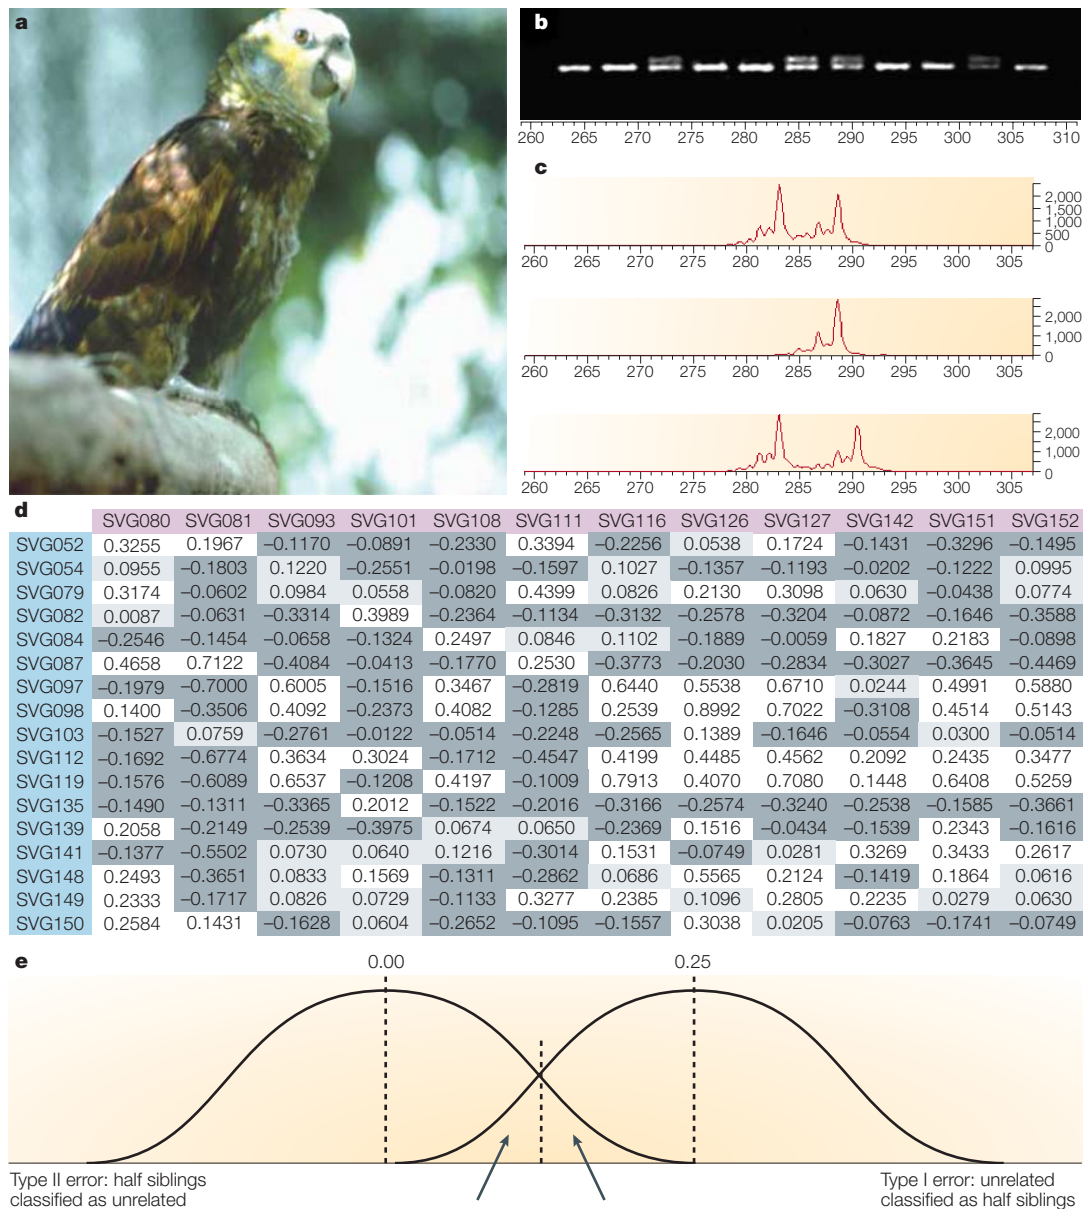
a

b

260 265 270 275 280 285 290 295 300 305 310

c

2,000 1,500 1,000 500 0

260 265 270 275 280 285 290 295 300 305

2,000 1,000 0

260 265 270 275 280 285 290 295 300 305

2,000 1,000 0

260 265 270 275 280 285 290 295 300 305

d

| | SVG080 | SVG081 | SVG093 | SVG101 | SVG108 | SVG111 | SVG116 | SVG126 | SVG127 | SVG142 | SVG151 | SVG152 |
|---|---|---|---|---|---|---|---|---|---|---|---|---|
| SVG052 | 0.3255 | 0.1967 | –0.1170 | –0.0891 | –0.2330 | 0.3394 | –0.2256 | 0.0538 | 0.1724 | –0.1431 | –0.3296 | –0.1495 |
| SVG054 | 0.0955 | –0.1803 | 0.1220 | –0.2551 | –0.0198 | –0.1597 | 0.1027 | –0.1357 | –0.1193 | –0.0202 | –0.1222 | 0.0995 |
| SVG079 | 0.3174 | –0.0602 | 0.0984 | 0.0558 | –0.0820 | 0.4399 | 0.0826 | 0.2130 | 0.3098 | 0.0630 | –0.0438 | 0.0774 |
| SVG082 | 0.0087 | –0.0631 | –0.3314 | 0.3989 | –0.2364 | –0.1134 | –0.3132 | –0.2578 | –0.3204 | –0.0872 | –0.1646 | –0.3588 |
| SVG084 | –0.2546 | –0.1454 | –0.0658 | –0.1324 | 0.2497 | 0.0846 | 0.1102 | –0.1889 | –0.0059 | 0.1827 | 0.2183 | –0.0898 |
| SVG087 | 0.4658 | 0.7122 | –0.4084 | –0.0413 | –0.1770 | 0.2530 | –0.3773 | –0.2030 | –0.2834 | –0.3027 | –0.3645 | –0.4469 |
| SVG097 | –0.1979 | –0.7000 | 0.6005 | –0.1516 | 0.3467 | –0.2819 | 0.6440 | 0.5538 | 0.6710 | 0.0244 | 0.4991 | 0.5880 |
| SVG098 | 0.1400 | –0.3506 | 0.4092 | –0.2373 | 0.4082 | –0.1285 | 0.2539 | 0.8992 | 0.7022 | –0.3108 | 0.4514 | 0.5143 |
| SVG103 | –0.1527 | 0.0759 | –0.2761 | –0.0122 | –0.0514 | –0.2248 | –0.2565 | 0.1389 | –0.1646 | –0.0554 | 0.0300 | –0.0514 |
| SVG112 | –0.1692 | –0.6774 | 0.3634 | 0.3024 | –0.1712 | –0.4547 | 0.4199 | 0.4485 | 0.4562 | 0.2092 | 0.2435 | 0.3477 |
| SVG119 | –0.1576 | –0.6089 | 0.6537 | –0.1208 | 0.4197 | –0.1009 | 0.7913 | 0.4070 | 0.7080 | 0.1448 | 0.6408 | 0.5259 |
| SVG135 | –0.1490 | –0.1311 | –0.3365 | 0.2012 | –0.1522 | –0.2016 | –0.3166 | –0.2574 | –0.3240 | –0.2538 | –0.1585 | –0.3661 |
| SVG139 | 0.2058 | –0.2149 | –0.2539 | –0.3975 | 0.0674 | 0.0650 | –0.2369 | 0.1516 | –0.0434 | –0.1539 | 0.2343 | –0.1616 |
| SVG141 | –0.1377 | –0.5502 | 0.0730 | 0.0640 | 0.1216 | –0.3014 | 0.1531 | –0.0749 | 0.0281 | 0.3269 | 0.3433 | 0.2617 |
| SVG148 | 0.2493 | –0.3651 | 0.0833 | 0.1569 | –0.1311 | –0.2862 | 0.0686 | 0.5565 | 0.2124 | –0.1419 | 0.1864 | 0.0616 |
| SVG149 | 0.2333 | –0.1717 | 0.0826 | 0.0729 | –0.1133 | 0.3277 | 0.2385 | 0.1096 | 0.2805 | 0.2235 | 0.0279 | 0.0630 |
| SVG150 | 0.2584 | 0.1431 | –0.1628 | 0.0604 | –0.2652 | –0.1095 | –0.1557 | 0.3038 | 0.0205 | –0.0763 | –0.1741 | –0.0749 |

e

0.00 0.25

Type II error: half siblings classified as unrelated

Type I error: unrelated classified as half siblings